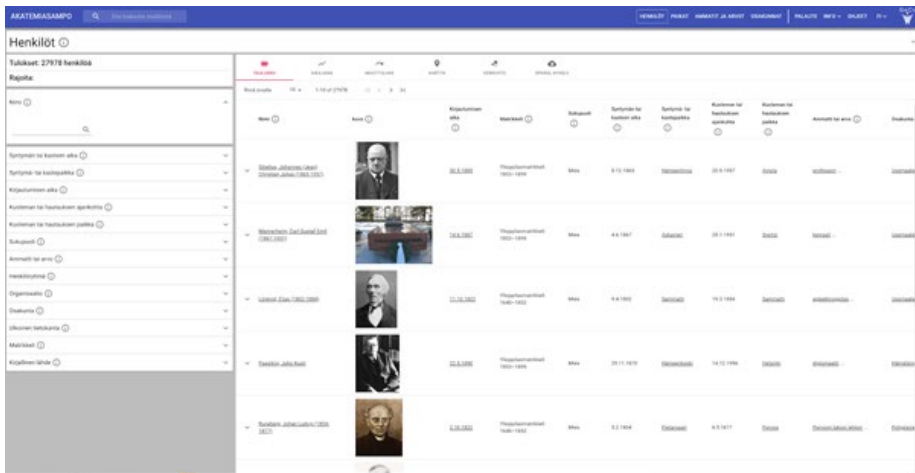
AKATEMIASAMPO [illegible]

HENKILÖT PAIKAT AMMATIT JA ARVOT OSAKUNNAT PALAUTE INFO ∨ OHJEET FI ∨

Henkilöt ⓘ

Tulokset: 27978 henkilöä
Rajoita:

Nimi ⓘ

Syntymän tai kastee aika ⓘ
Syntymä- tai kastepaikka ⓘ
Kirjautumisen aika ⓘ
Kuoleman tai hautauksen ajankohta ⓘ
Kuoleman tai hautauksen paikka ⓘ
Sukupuoli ⓘ
Ammatti tai arvo ⓘ
Henkilöryhmä ⓘ
Organisaatio ⓘ
Osakunta ⓘ
Ulkoinen tietokanta ⓘ
Matrikkeli ⓘ
Kirjallinen lähde ⓘ

TAULUKKO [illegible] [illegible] KARTTA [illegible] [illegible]

Rivit sivulla 10 1-10 of 27978

| | Nimi ⓘ | Kuva ⓘ | Kirjautumisen aika ⓘ | Matrikkeli ⓘ | Sukupuoli ⓘ | Syntymän tai kasteen aika ⓘ | Syntymä- tai kastepaikka ⓘ | Kuoleman tai hautauksen ajankohta ⓘ | Kuoleman tai hautauksen paikka ⓘ | Ammatti tai arvo ⓘ | Osakunta |
|---|---|---|---|---|---|---|---|---|---|---|---|
| ∨ | Sibelius, Johannes (Jean) Christian Julius (1865-1957) | | 30.9.1885 | Ylioppilasmatrikkeli 1853–1899 | Mies | 8.12.1865 | Hämeenlinna | 20.9.1957 | Ainola | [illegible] | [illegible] |
| ∨ | Mannerheim, Carl Gustaf Emil (1867-1951) | | 14.6.1887 | Ylioppilasmatrikkeli 1853–1899 | Mies | 4.6.1867 | Askainen | 28.1.1951 | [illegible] | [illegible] | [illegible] |
| ∨ | Lönnrot, Elias (1802-1884) | | 11.10.1822 | Ylioppilasmatrikkeli 1640–1852 | Mies | 9.4.1802 | Sammatti | 19.3.1884 | Sammatti | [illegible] | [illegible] |
| ∨ | Paasikivi, Juho Kusti | | 22.5.1890 | Ylioppilasmatrikkeli 1853–1899 | Mies | 28.11.1870 | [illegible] | 14.12.1956 | Helsinki | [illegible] | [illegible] |
| ∨ | Runeberg, Johan Ludvig (1804-1877) | | 3.10.1822 | Ylioppilasmatrikkeli 1640–1852 | Mies | 5.2.1804 | Pietarsaari | 6.5.1877 | Porvoo | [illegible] | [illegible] |